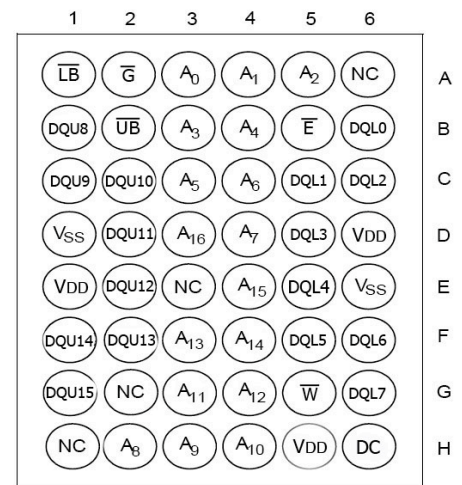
| | 1 | 2 | 3 | 4 | 5 | 6 | |
|---|---|---|---|---|---|---|---|
| | $\overline{LB}$ | $\overline{G}$ | $A_0$ | $A_1$ | $A_2$ | NC | A |
| | DQU8 | $\overline{UB}$ | $A_3$ | $A_4$ | $\overline{E}$ | DQL0 | B |
| | DQU9 | DQU10 | $A_5$ | $A_6$ | DQL1 | DQL2 | C |
| | $V_{SS}$ | DQU11 | $A_{16}$ | $A_7$ | DQL3 | VDD | D |
| | VDD | DQU12 | NC | $A_{15}$ | DQL4 | $V_{SS}$ | E |
| | DQU14 | DQU13 | $A_{13}$ | $A_{14}$ | DQL5 | DQL6 | F |
| | DQU15 | NC | $A_{11}$ | $A_{12}$ | $\overline{W}$ | DQL7 | G |
| | NC | $A_8$ | $A_9$ | $A_{10}$ | VDD | DC | H |